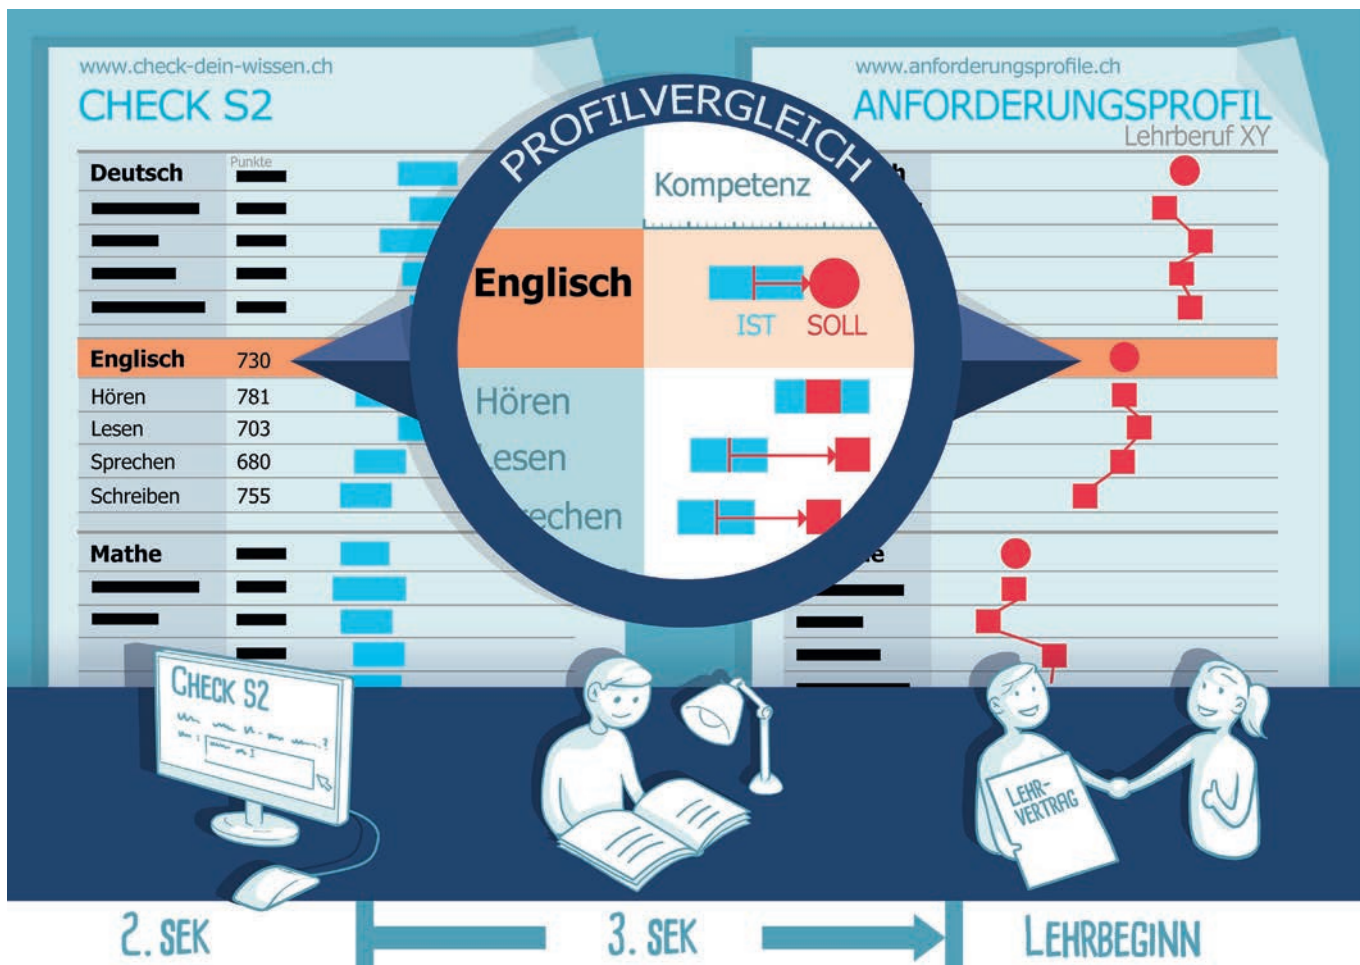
www.check-dein-wissen.ch
CHECK S2

| Deutsch | Punkte |
|---|---|
| Englisch | 730 |
| Hören | 781 |
| Lesen | 703 |
| Sprechen | 680 |
| Schreiben | 755 |
| Mathe | |

www.anforderungsprofile.ch
ANFORDERUNGSPROFIL
Lehrberuf XY

PROFILVERGLEICH
Kompetenz
Englisch
IST SOLL
Hören
Lesen
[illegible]echen

CHECK S2

LEHR-VERTRAG

2. SEK
3. SEK
LEHRBEGINN